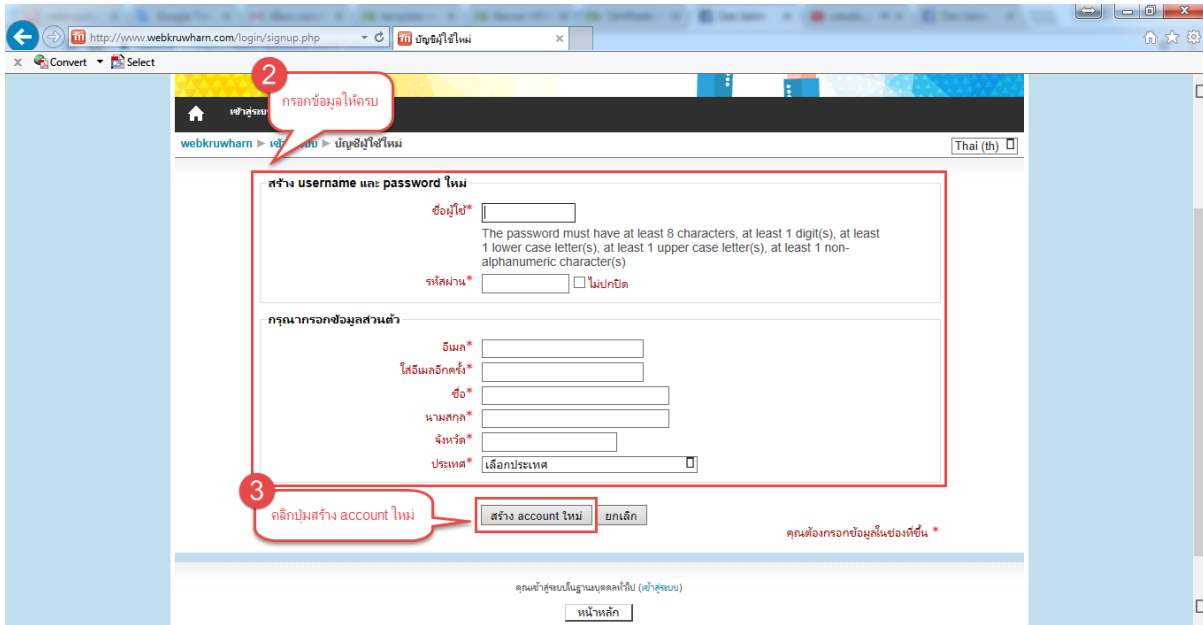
http://www.webkruwharn.com/login/signup.php
บัญชีผู้ใช้ใหม่

Convert Select

2
กรอกข้อมูลให้ครบ

เข้าสู่ระบบ

webkruwharn ▶ เข้าสู่ระบบ ▶ บัญชีผู้ใช้ใหม่

Thai (th)

สร้าง username และ password ใหม่

ชื่อผู้ใช้*

The password must have at least 8 characters, at least 1 digit(s), at least 1 lower case letter(s), at least 1 upper case letter(s), at least 1 non-alphanumeric character(s)

รหัสผ่าน* ไม่ปกปิด

กรุณากรอกข้อมูลส่วนตัว

อีเมล*
ใส่อีเมลอีกครั้ง*
ชื่อ*
นามสกุล*
จังหวัด*
ประเทศ* เลือกประเทศ

3
คลิกปุ่มสร้าง account ใหม่

สร้าง account ใหม่ ยกเลิก

คุณต้องกรอกข้อมูลในช่องที่ขึ้น *

คุณเข้าสู่ระบบในฐานะบุคคลทั่วไป (เข้าสู่ระบบ)

หน้าหลัก